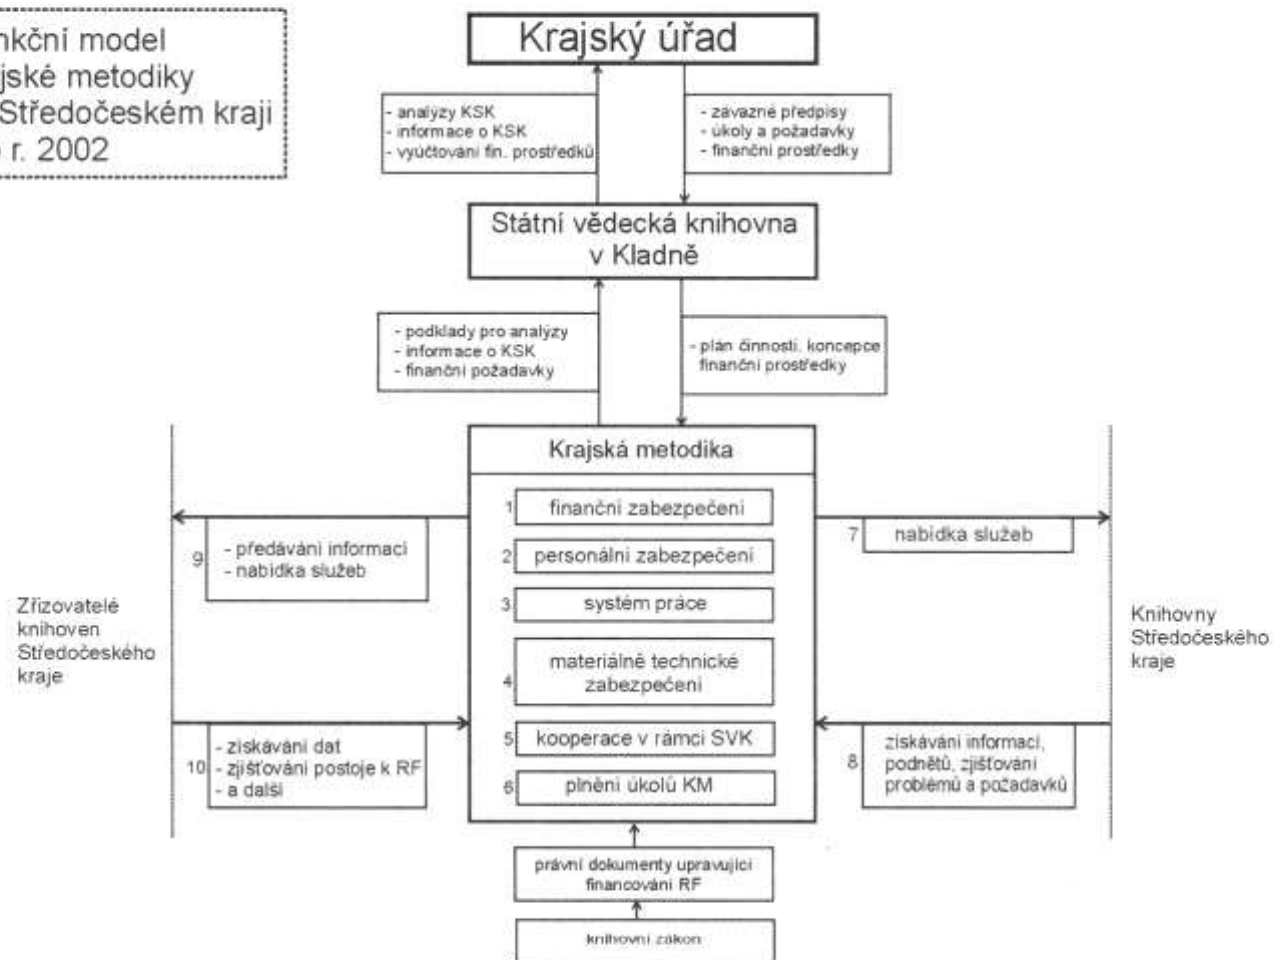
nkční model
jské metodiky
Středočeském kraji
r. 2002

Krajský úřad

- analýzy KSK
- informace o KSK
- vyúčtování fin. prostředků

- závazné předpisy
- úkoly a požadavky
- finanční prostředky

Státní vědecká knihovna v Kladně

- podklady pro analýzy
- informace o KSK
- finanční požadavky

- plán činnosti, koncepce
finanční prostředky

Krajská metodika

1 finanční zabezpečení
2 personální zabezpečení
3 systém práce
4 materiálně technické zabezpečení
5 kooperace v rámci SVK
6 plnění úkolů KM

9 - předávání informací
- nabídka služeb

7 nabídka služeb

Zřizovatelé knihoven Středočeského kraje

Knihovny Středočeského kraje

10 - získávání dat
- zjišťování postoje k RF
- a další

8 získávání informací, podnětů, zjišťování problémů a požadavků

právní dokumenty upravující financování RF

knihovní zákon